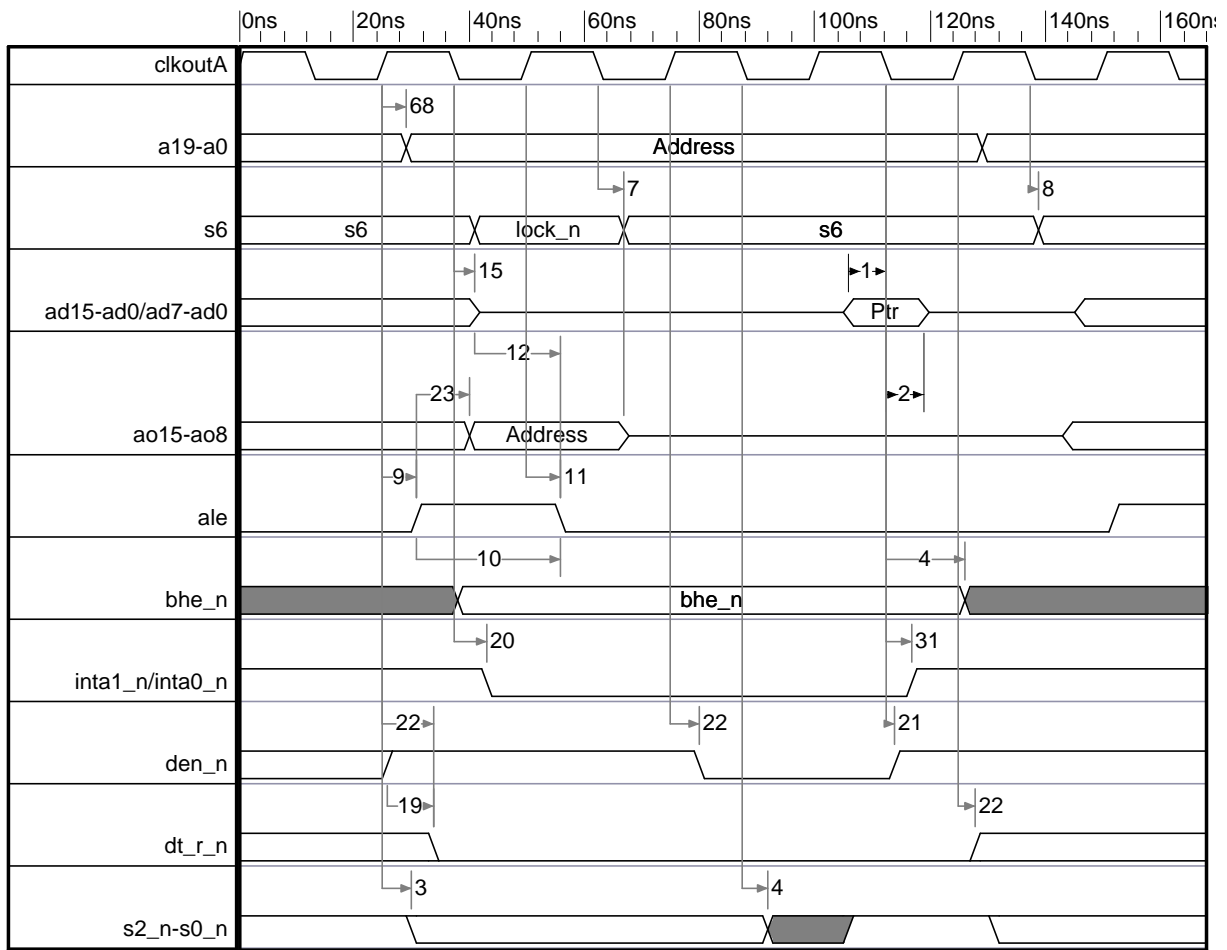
0ns 20ns 40ns 60ns 80ns 100ns 120ns 140ns 160ns

clkoutA

68

a19-a0

Address

7

8

s6

s6

lock_n

s6

15

1

ad15-ad0/ad7-ad0

Ptr

12

23

2

ao15-ao8

Address

9

11

ale

10

4

bhe_n

bhe_n

20

31

inta1_n/inta0_n

22

22

21

den_n

19

22

dt_r_n

3

4

s2_n-s0_n